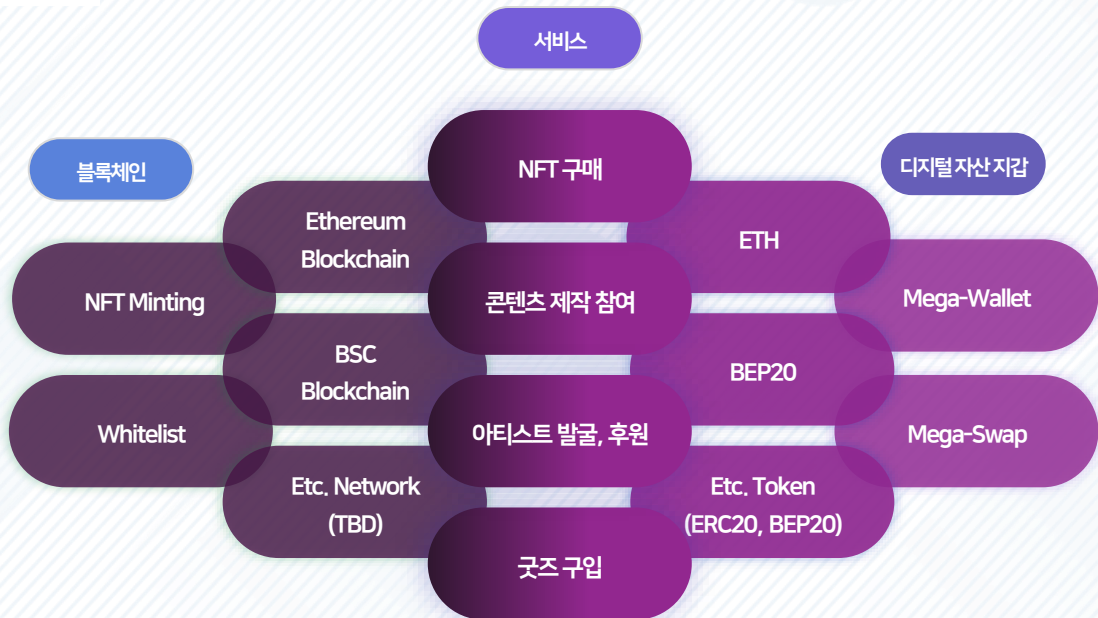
서비스

블록체인

디지털 자산 지갑

NFT 구매

Ethereum Blockchain

ETH

NFT Minting

콘텐츠 제작 참여

Mega-Wallet

BSC Blockchain

BEP20

Whitelist

아티스트 발굴, 후원

Mega-Swap

Etc. Network (TBD)

Etc. Token (ERC20, BEP20)

굿즈 구입